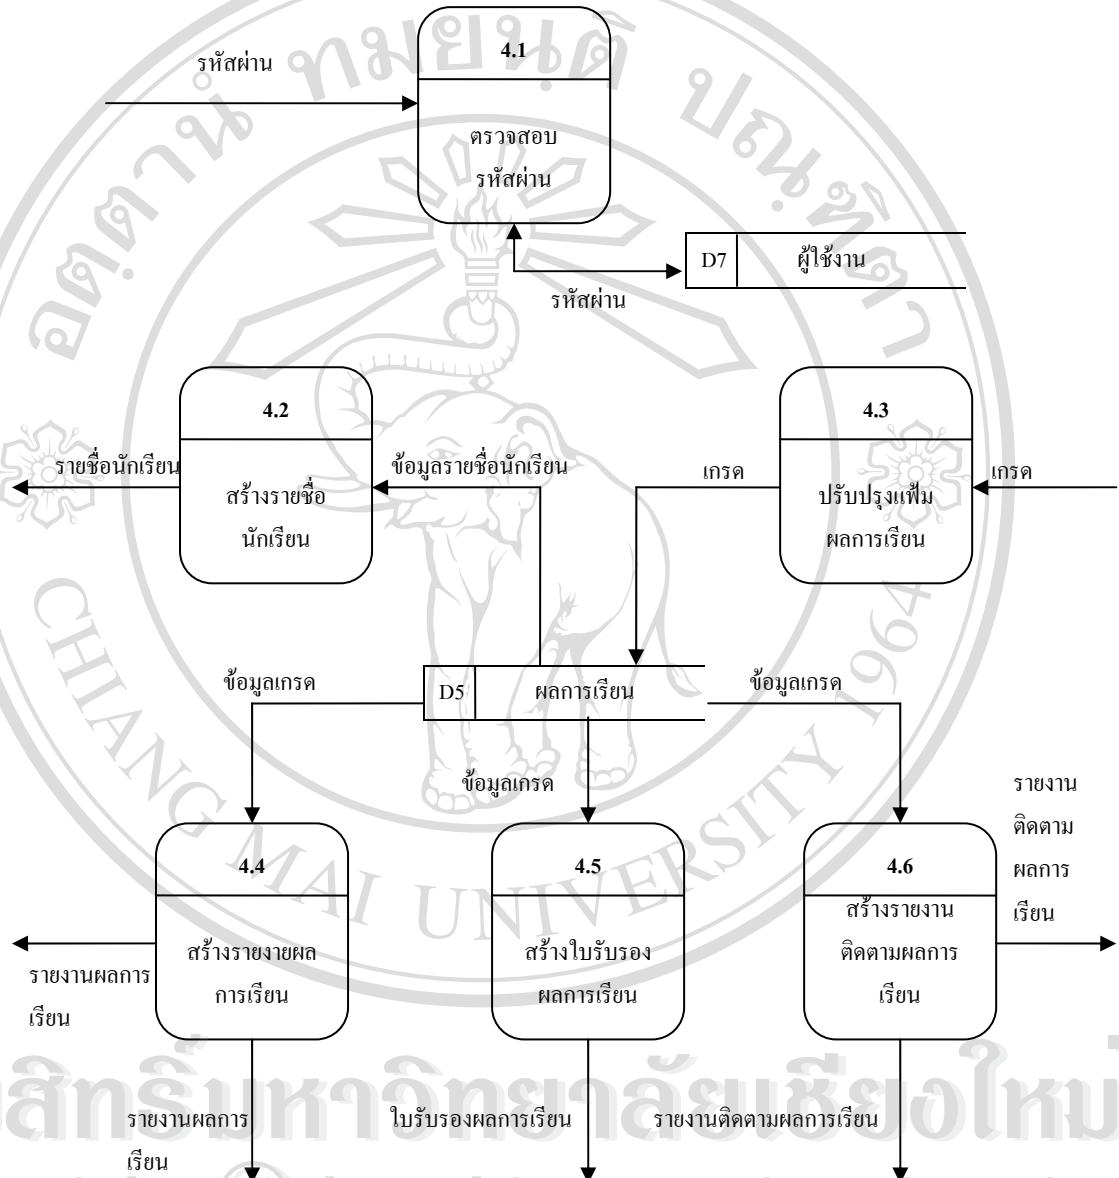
รหัสผ่าน

4.1

ตรวจสอบ
รหัสผ่าน

D7 ผู้ใช้งาน

รหัสผ่าน

4.2

สร้างรายชื่อ
นักเรียน

รายชื่อนักเรียน

ข้อมูลรายชื่อนักเรียน

เกรด

4.3

ปรับปรุงแฟ้ม
ผลการเรียน

เกรด

ข้อมูลเกรด

D5 ผลการเรียน

ข้อมูลเกรด

ข้อมูลเกรด

รายงาน
ติดตาม
ผลการ
เรียน

4.4

สร้างรายงายผล
การเรียน

4.5

สร้างใบรับรอง
ผลการเรียน

4.6

สร้างรายงาน
ติดตามผลการ
เรียน

รายงานผลการ
เรียน

รายงานผลการ
เรียน

ใบรับรองผลการเรียน

รายงานติดตามผลการเรียน

ลิขสิทธิ์มหาวิทยาลัยเชียงใหม่

CHIANG MAI UNIVERSITY 1964